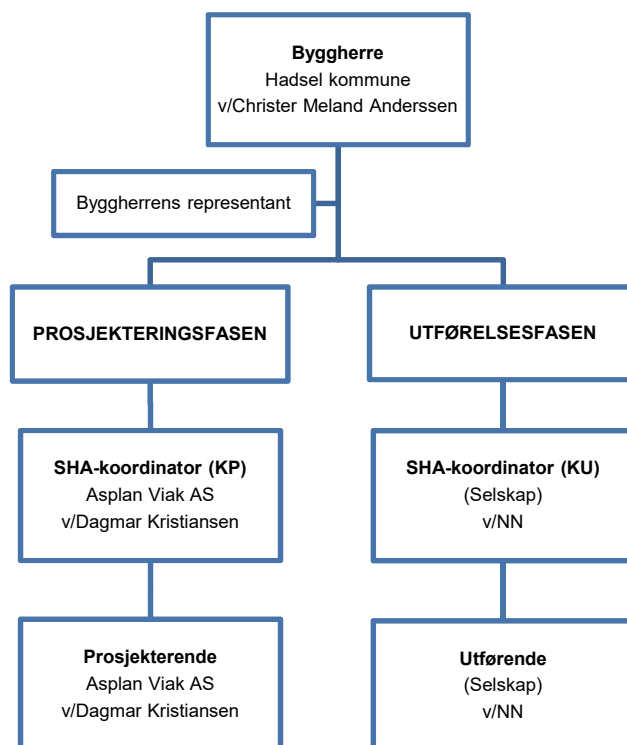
Byggherre
Hadsel kommune
v/Christer Meland Anderssen

Byggherrens representant

PROSJEKTERINGSFASEN

SHA-koordinator (KP)
Asplan Viak AS
v/Dagmar Kristiansen

Prosjekterende
Asplan Viak AS
v/Dagmar Kristiansen

UTFØRELSESFASEN

SHA-koordinator (KU)
(Selskap)
v/NN

Utførende
(Selskap)
v/NN